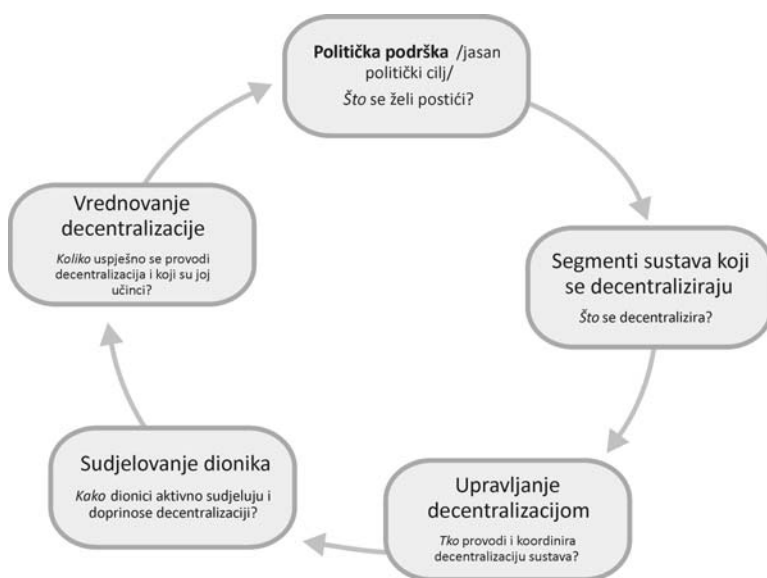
**Politička podrška** /jasan politički cilj/
*Što* se želi postići?

Segmenti sustava koji se decentraliziraju
*Što* se decentralizira?

Upravljanje decentralizacijom
*Tko* provodi i koordinira decentralizaciju sustava?

Sudjelovanje dionika
*Kako* dionici aktivno sudjeluju i doprinose decentralizaciji?

Vrednovanje decentralizacije
*Koliko* uspješno se provodi decentralizacija i koji su joj učinci?